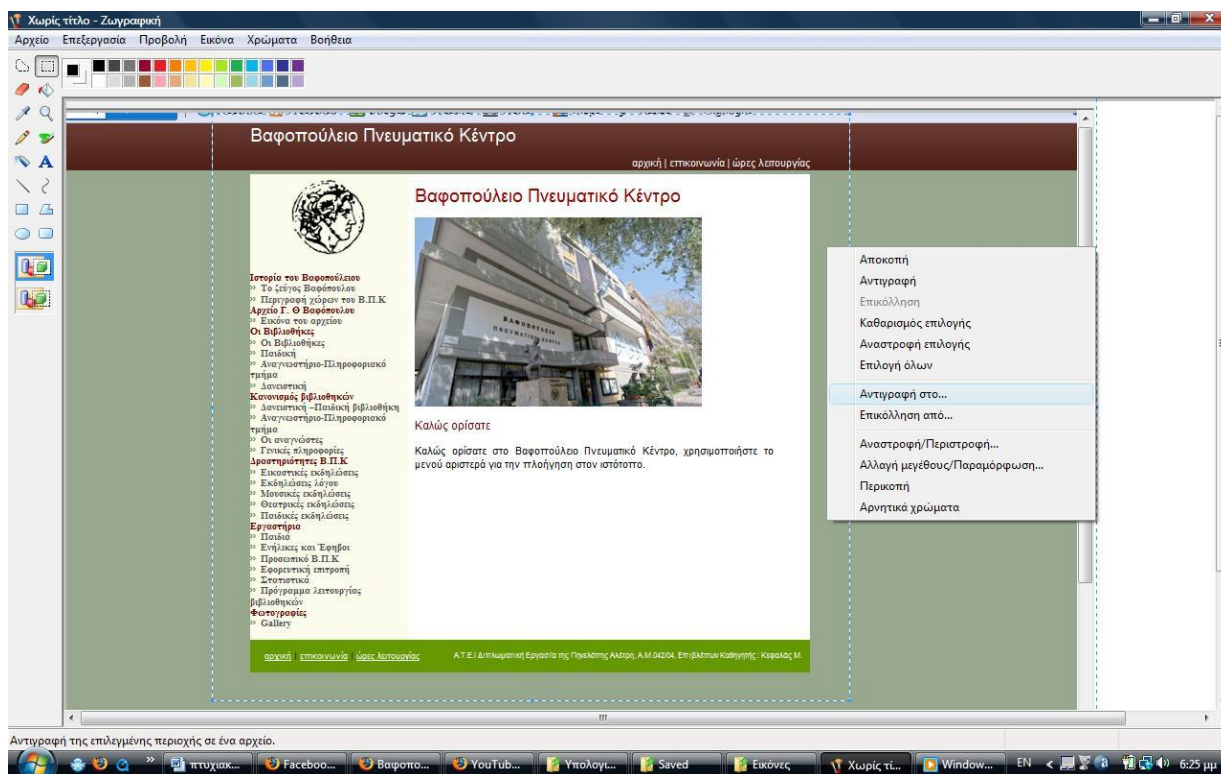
Χωρίς τίτλο - Ζωγραφική

Αρχείο Επεξεργασία Προβολή Εικόνα Χρώματα Βοήθεια

Βαφοπούλειο Πνευματικό Κέντρο

αρχική | επικοινωνία | ώρες λειτουργίας

Ιστορία του Βαφοπούλειου
» Το ζεύγος Βαφόπουλου
» Περιγραφή χώρων του Β.Π.Κ
Αρχείο Γ. Θ Βαφόπουλου
» Εικόνα του αρχείου
Οι Βιβλιοθήκες
» Οι Βιβλιοθήκες
» Παιδική
» Αναγνωστήριο-Πληροφοριακό τμήμα
» Δανειστική
Κανονισμός βιβλιοθηκών
» Δανειστική –Παιδική βιβλιοθήκη
» Αναγνωστήριο-Πληροφοριακό τμήμα
» Οι αναγνώστες
» Γενικές πληροφορίες
Δραστηριότητες Β.Π.Κ
» Εικαστικές εκδηλώσεις
» Εκδηλώσεις λόγου
» Μουσικές εκδηλώσεις
» Θεατρικές εκδηλώσεις
» Παιδικές εκδηλώσεις
Εργαστήρια
» Παιδιά
» Ενήλικες και Έφηβοι
» Προσωπικό Β.Π.Κ
» Εφορευτική επιτροπή
» Στατιστικά
» Πρόγραμμα λειτουργίας βιβλιοθηκών
Φωτογραφίες
» Gallery

Βαφοπούλειο Πνευματικό Κέντρο

Καλώς ορίσατε

Καλώς ορίσατε στο Βαφοπούλειο Πνευματικό Κέντρο, χρησιμοποιήστε το μενού αριστερά για την πλοήγηση στον ιστότοπο.

αρχική | επικοινωνία | ώρες λειτουργίας

Α.Τ.Ε.Ι Διπλωματική Εργασία της Πηνελόπης Αλέξη, Α.Μ 042/04, Επιβλέπων Καθηγητής : Κεφαλάς Μ.

Αποκοπή
Αντιγραφή
Επικόλληση
Καθαρισμός επιλογής
Αναστροφή επιλογής
Επιλογή όλων
Αντιγραφή στο...
Επικόλληση από...
Αναστροφή/Περιστροφή...
Αλλαγή μεγέθους/Παραμόρφωση...
Περικοπή
Αρνητικά χρώματα

Αντιγραφή της επιλεγμένης περιοχής σε ένα αρχείο.

πτυχιακ... Faceboo... Βαφοπο... YouTub... Υπολογι... Saved Εικόνες Χωρίς τί... Window... EN 6:25 μμ